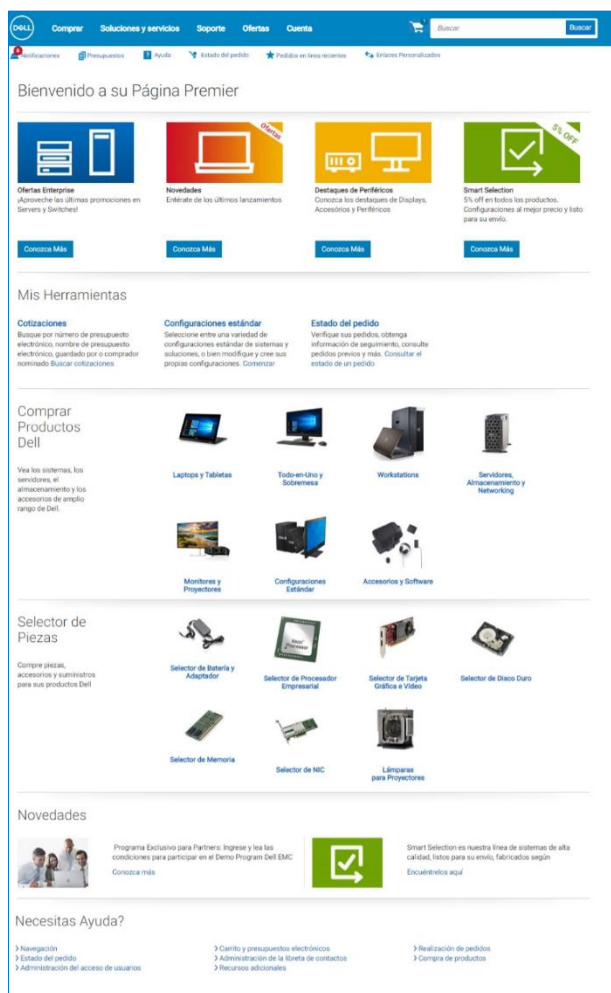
DELL Comprar Soluciones y servicios Soporte Ofertas Cuenta Buscar Buscar

Notificaciones Presupuestos Ayuda Estado del pedido Pedidos en línea recientes Enlaces Personalizados

Bienvenido a su Página Premier

Ofertas Enterprise
¡Aproveche las últimas promociones en Servers y Switches!
Conozca Más

Ofertas
Novedades
Entérate de los últimos lanzamientos
Conozca Más

Destaques de Periféricos
Conozca los destaques de Displays, Accesórios y Periféricos
Conozca Más

5% OFF
Smart Selection
5% off en todos los productos, Configuraciones al mejor precio y listo para su envío.
Conozca Más

Mis Herramientas

Cotizaciones
Busque por número de presupuesto electrónico, nombre de presupuesto electrónico, guardado por o comprador nominado Buscar cotizaciones

Configuraciones estándar
Seleccione entre una variedad de configuraciones estándar de sistemas y soluciones, o bien modifique y cree sus propias configuraciones. Comenzar

Estado del pedido
Verifique sus pedidos, obtenga información de seguimiento, consulte pedidos previos y más. Consultar el estado de un pedido

Comprar Productos Dell

Vea los sistemas, los servidores, el almacenamiento y los accesorios de amplio rango de Dell.

Laptops y Tabletas
Todo-en-Uno y Sobremesa
Workstations
Servidores, Almacenamiento y Networking
Monitores y Proyectores
Configuraciones Estándar
Accesorios y Software

Selector de Piezas

Compre piezas, accesorios y suministros para sus productos Dell

Selector de Batería y Adaptador
Selector de Procesador Empresarial
Selector de Tarjeta Gráfica e Video
Selector de Disco Duro
Selector de Memoria
Selector de NIC
Lámparas para Proyectores

Novedades

Programa Exclusivo para Partners: Ingrese y lea las condiciones para participar en el Demo Program Dell EMC
Conozca más

Smart Selection es nuestra línea de sistemas de alta calidad, listos para su envío, fabricados según
Encuéntrelos aquí

Necesitas Ayuda?

› Navegación
› Estado del pedido
› Administración del acceso de usuarios
› Carrito y presupuestos electrónicos
› Administración de la libreta de contactos
› Recursos adicionales
› Realización de pedidos
› Compra de productos